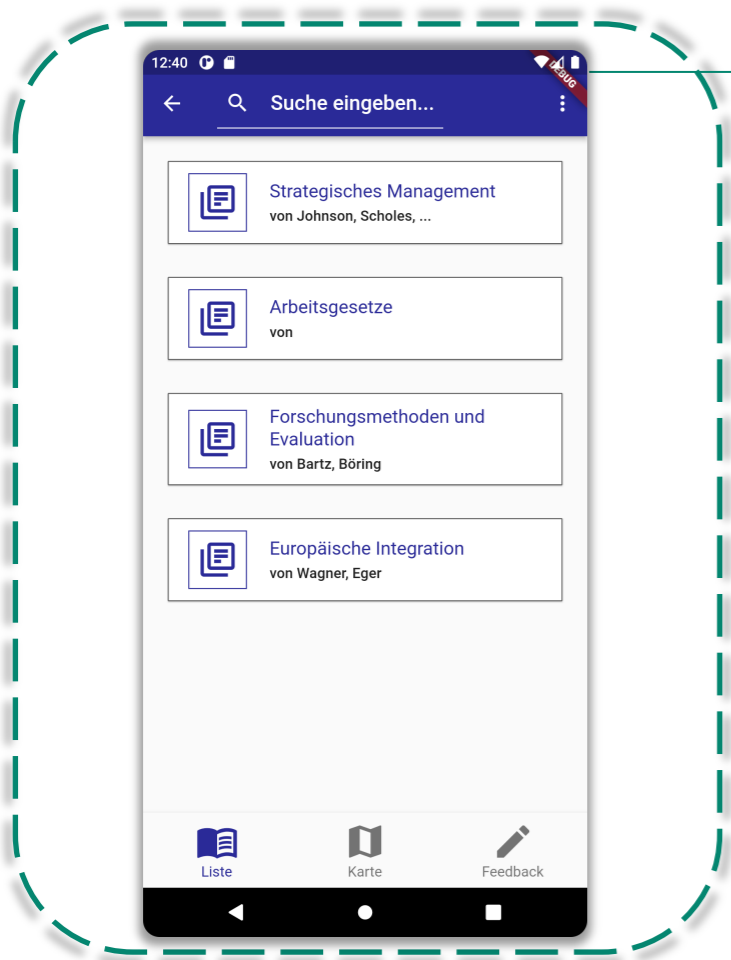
12:40

DEBUG

Suche eingeben...

Strategisches Management
von Johnson, Scholes, ...

Arbeitsgesetze
von

Forschungsmethoden und Evaluation
von Bartz, Böring

Europäische Integration
von Wagner, Eger

Liste

Karte

Feedback